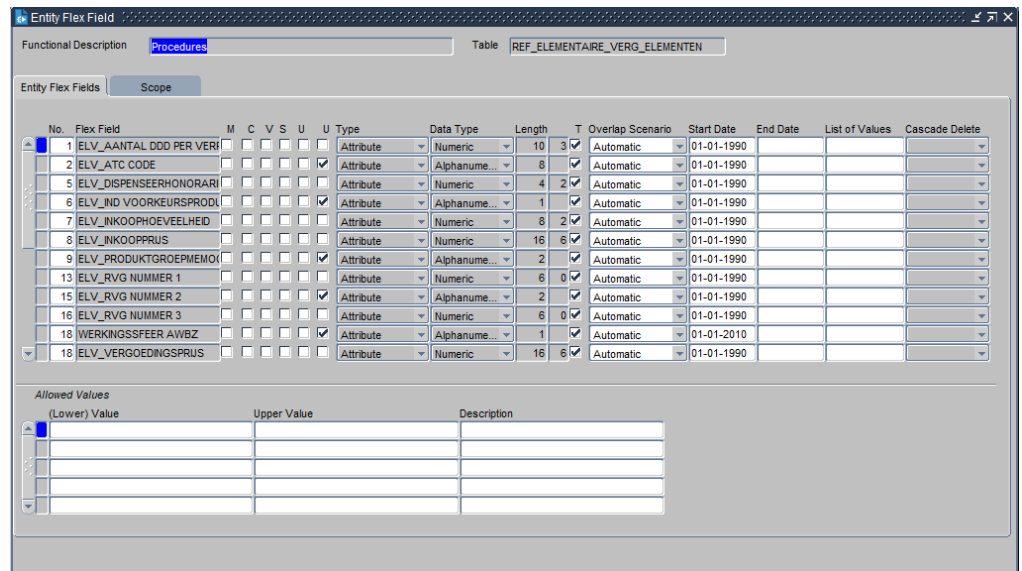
Entity Flex Field

Functional Description Procedures

Table REF_ELEMENTAIRE_VERG_ELEMENTEN

Entity Flex Fields | Scope

| No. | Flex Field | M | C | V | S | U | U | Type | Data Type | Length | | T | Overlap Scenario | Start Date | End Date | List of Values | Cascade Delete |
|---|---|---|---|---|---|---|---|---|---|---|---|---|---|---|---|---|---|
| 1 | ELV_AANTAL DDD PER VERI | ☐ | ☐ | ☐ | ☐ | ☐ | ☐ | Attribute | Numeric | 10 | 3 | ☑ | Automatic | 01-01-1990 | | | |
| 2 | ELV_ATC CODE | ☐ | ☐ | ☐ | ☐ | ☐ | ☑ | Attribute | Alphanume... | 8 | | ☑ | Automatic | 01-01-1990 | | | |
| 5 | ELV_DISPENSEERHONORARI | ☐ | ☐ | ☐ | ☐ | ☐ | ☐ | Attribute | Numeric | 4 | 2 | ☑ | Automatic | 01-01-1990 | | | |
| 6 | ELV_IND VOORKEURSPRODU | ☐ | ☐ | ☐ | ☐ | ☐ | ☑ | Attribute | Alphanume... | 1 | | ☑ | Automatic | 01-01-1990 | | | |
| 7 | ELV_INKOOPHOEVEELHEID | ☐ | ☐ | ☐ | ☐ | ☐ | ☐ | Attribute | Numeric | 8 | 2 | ☑ | Automatic | 01-01-1990 | | | |
| 8 | ELV_INKOOPPRIJS | ☐ | ☐ | ☐ | ☐ | ☐ | ☐ | Attribute | Numeric | 16 | 6 | ☑ | Automatic | 01-01-1990 | | | |
| 9 | ELV_PRODUKTGROEPMEMO( | ☐ | ☐ | ☐ | ☐ | ☐ | ☑ | Attribute | Alphanume... | 2 | | ☑ | Automatic | 01-01-1990 | | | |
| 13 | ELV_RVG NUMMER 1 | ☐ | ☐ | ☐ | ☐ | ☐ | ☐ | Attribute | Numeric | 6 | 0 | ☑ | Automatic | 01-01-1990 | | | |
| 15 | ELV_RVG NUMMER 2 | ☐ | ☐ | ☐ | ☐ | ☐ | ☑ | Attribute | Alphanume... | 2 | | ☑ | Automatic | 01-01-1990 | | | |
| 16 | ELV_RVG NUMMER 3 | ☐ | ☐ | ☐ | ☐ | ☐ | ☐ | Attribute | Numeric | 6 | 0 | ☑ | Automatic | 01-01-1990 | | | |
| 18 | WERKINGSSFEER AWBZ | ☐ | ☐ | ☐ | ☐ | ☐ | ☑ | Attribute | Alphanume... | 1 | | ☑ | Automatic | 01-01-2010 | | | |
| 18 | ELV_VERGOEDINGSPRIJS | ☐ | ☐ | ☐ | ☐ | ☐ | ☐ | Attribute | Numeric | 16 | 6 | ☑ | Automatic | 01-01-1990 | | | |

Allowed Values

| (Lower) Value | Upper Value | Description |
|---|---|---|
| | | |
| | | |
| | | |
| | | |
| | | |